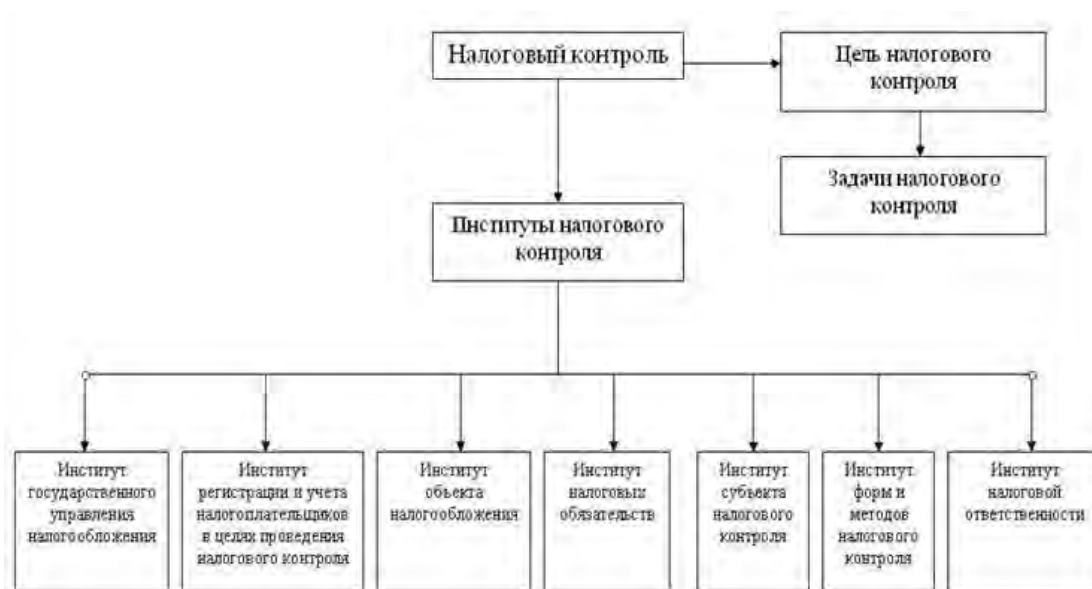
Налоговый контроль

Цель налогового контроля

Задачи налогового контроля

Институты налогового контроля

Институт государственного управления налогообложения

Институт регистрации и учета налогоплательщиков в целях проведения налогового контроля

Институт объекта налогообложения

Институт налоговых обязательств

Институт субъекта налогового контроля

Институт форм и методов налогового контроля

Институт налоговой ответственности